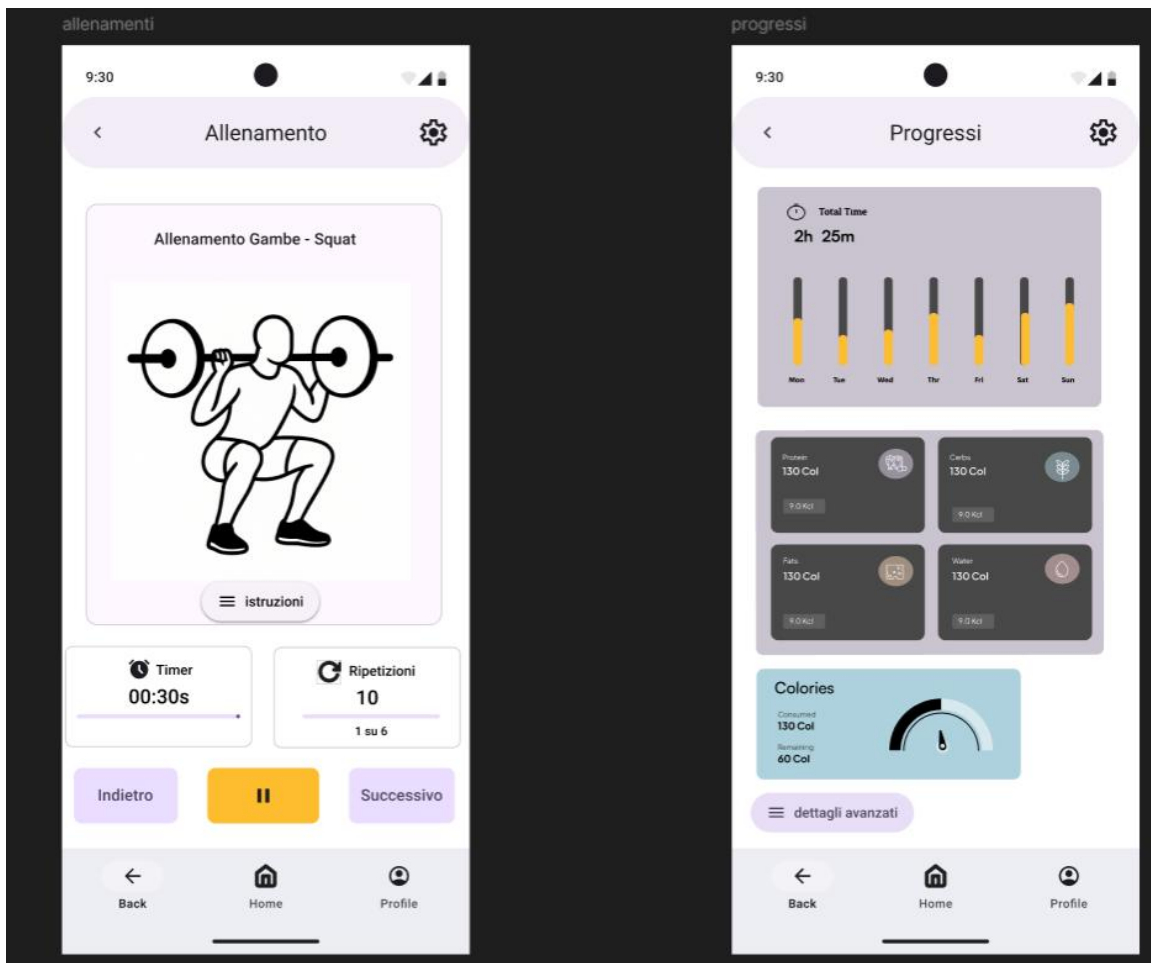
allenamenti

9:30

Allenamento

Allenamento Gambe - Squat

istruzioni

Timer
00:30s

Ripetizioni
10
1 su 6

Indietro

Successivo

Back
Home
Profile

progressi

9:30

Progressi

Total Time
2h 25m

Mon Tue Wed Thr Fri Sat Sun

Protein
130 Col
9.0 Kcl

Carbs
130 Col
9.0 Kcl

Fats
130 Col
9.0 Kcl

Water
130 Col
9.0 Kcl

Colories
Consumed
130 Col
Remaining
60 Col

dettagli avanzati

Back
Home
Profile